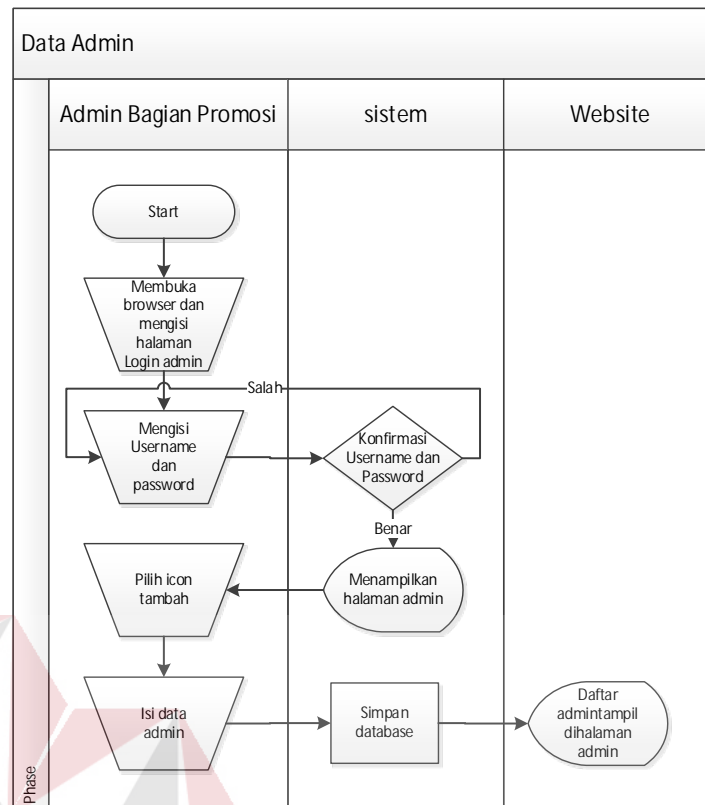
Data Admin

Admin Bagian Promosi | sistem | Website

Start

Membuka browser dan mengisi halaman Login admin

Salah

Mengisi Username dan password

Konfirmasi Username dan Password

Benar

Pilih icon tambah

Menampilkan halaman admin

Isi data admin

Simpan database

Daftar admintampil dihalaman admin

Phase